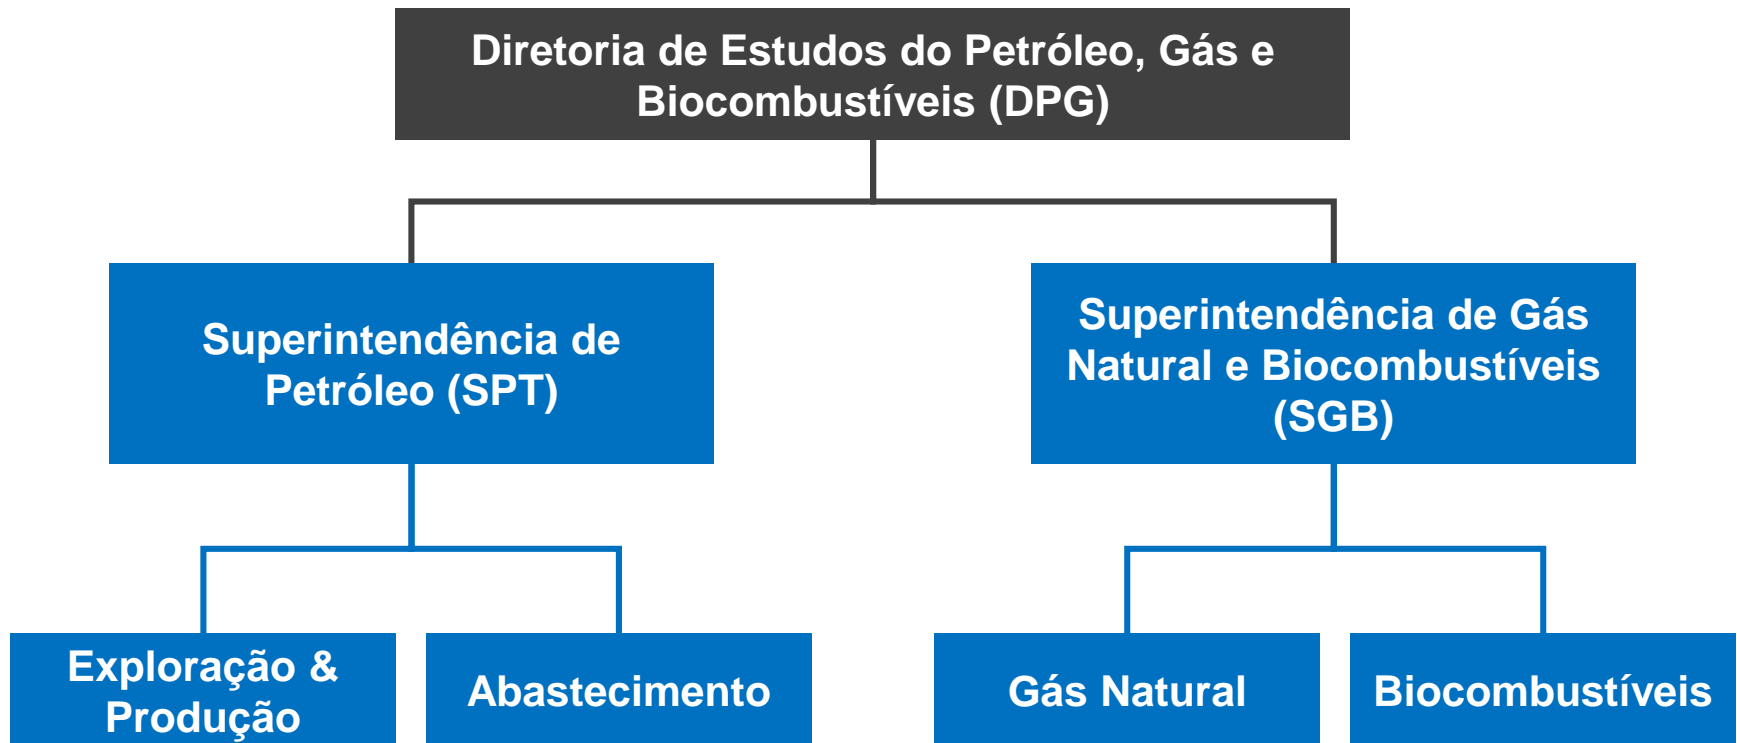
Diretoria de Estudos do Petróleo, Gás e Biocombustíveis (DPG)

Superintendência de Petróleo (SPT)

Superintendência de Gás Natural e Biocombustíveis (SGB)

Exploração & Produção

Abastecimento

Gás Natural

Biocombustíveis